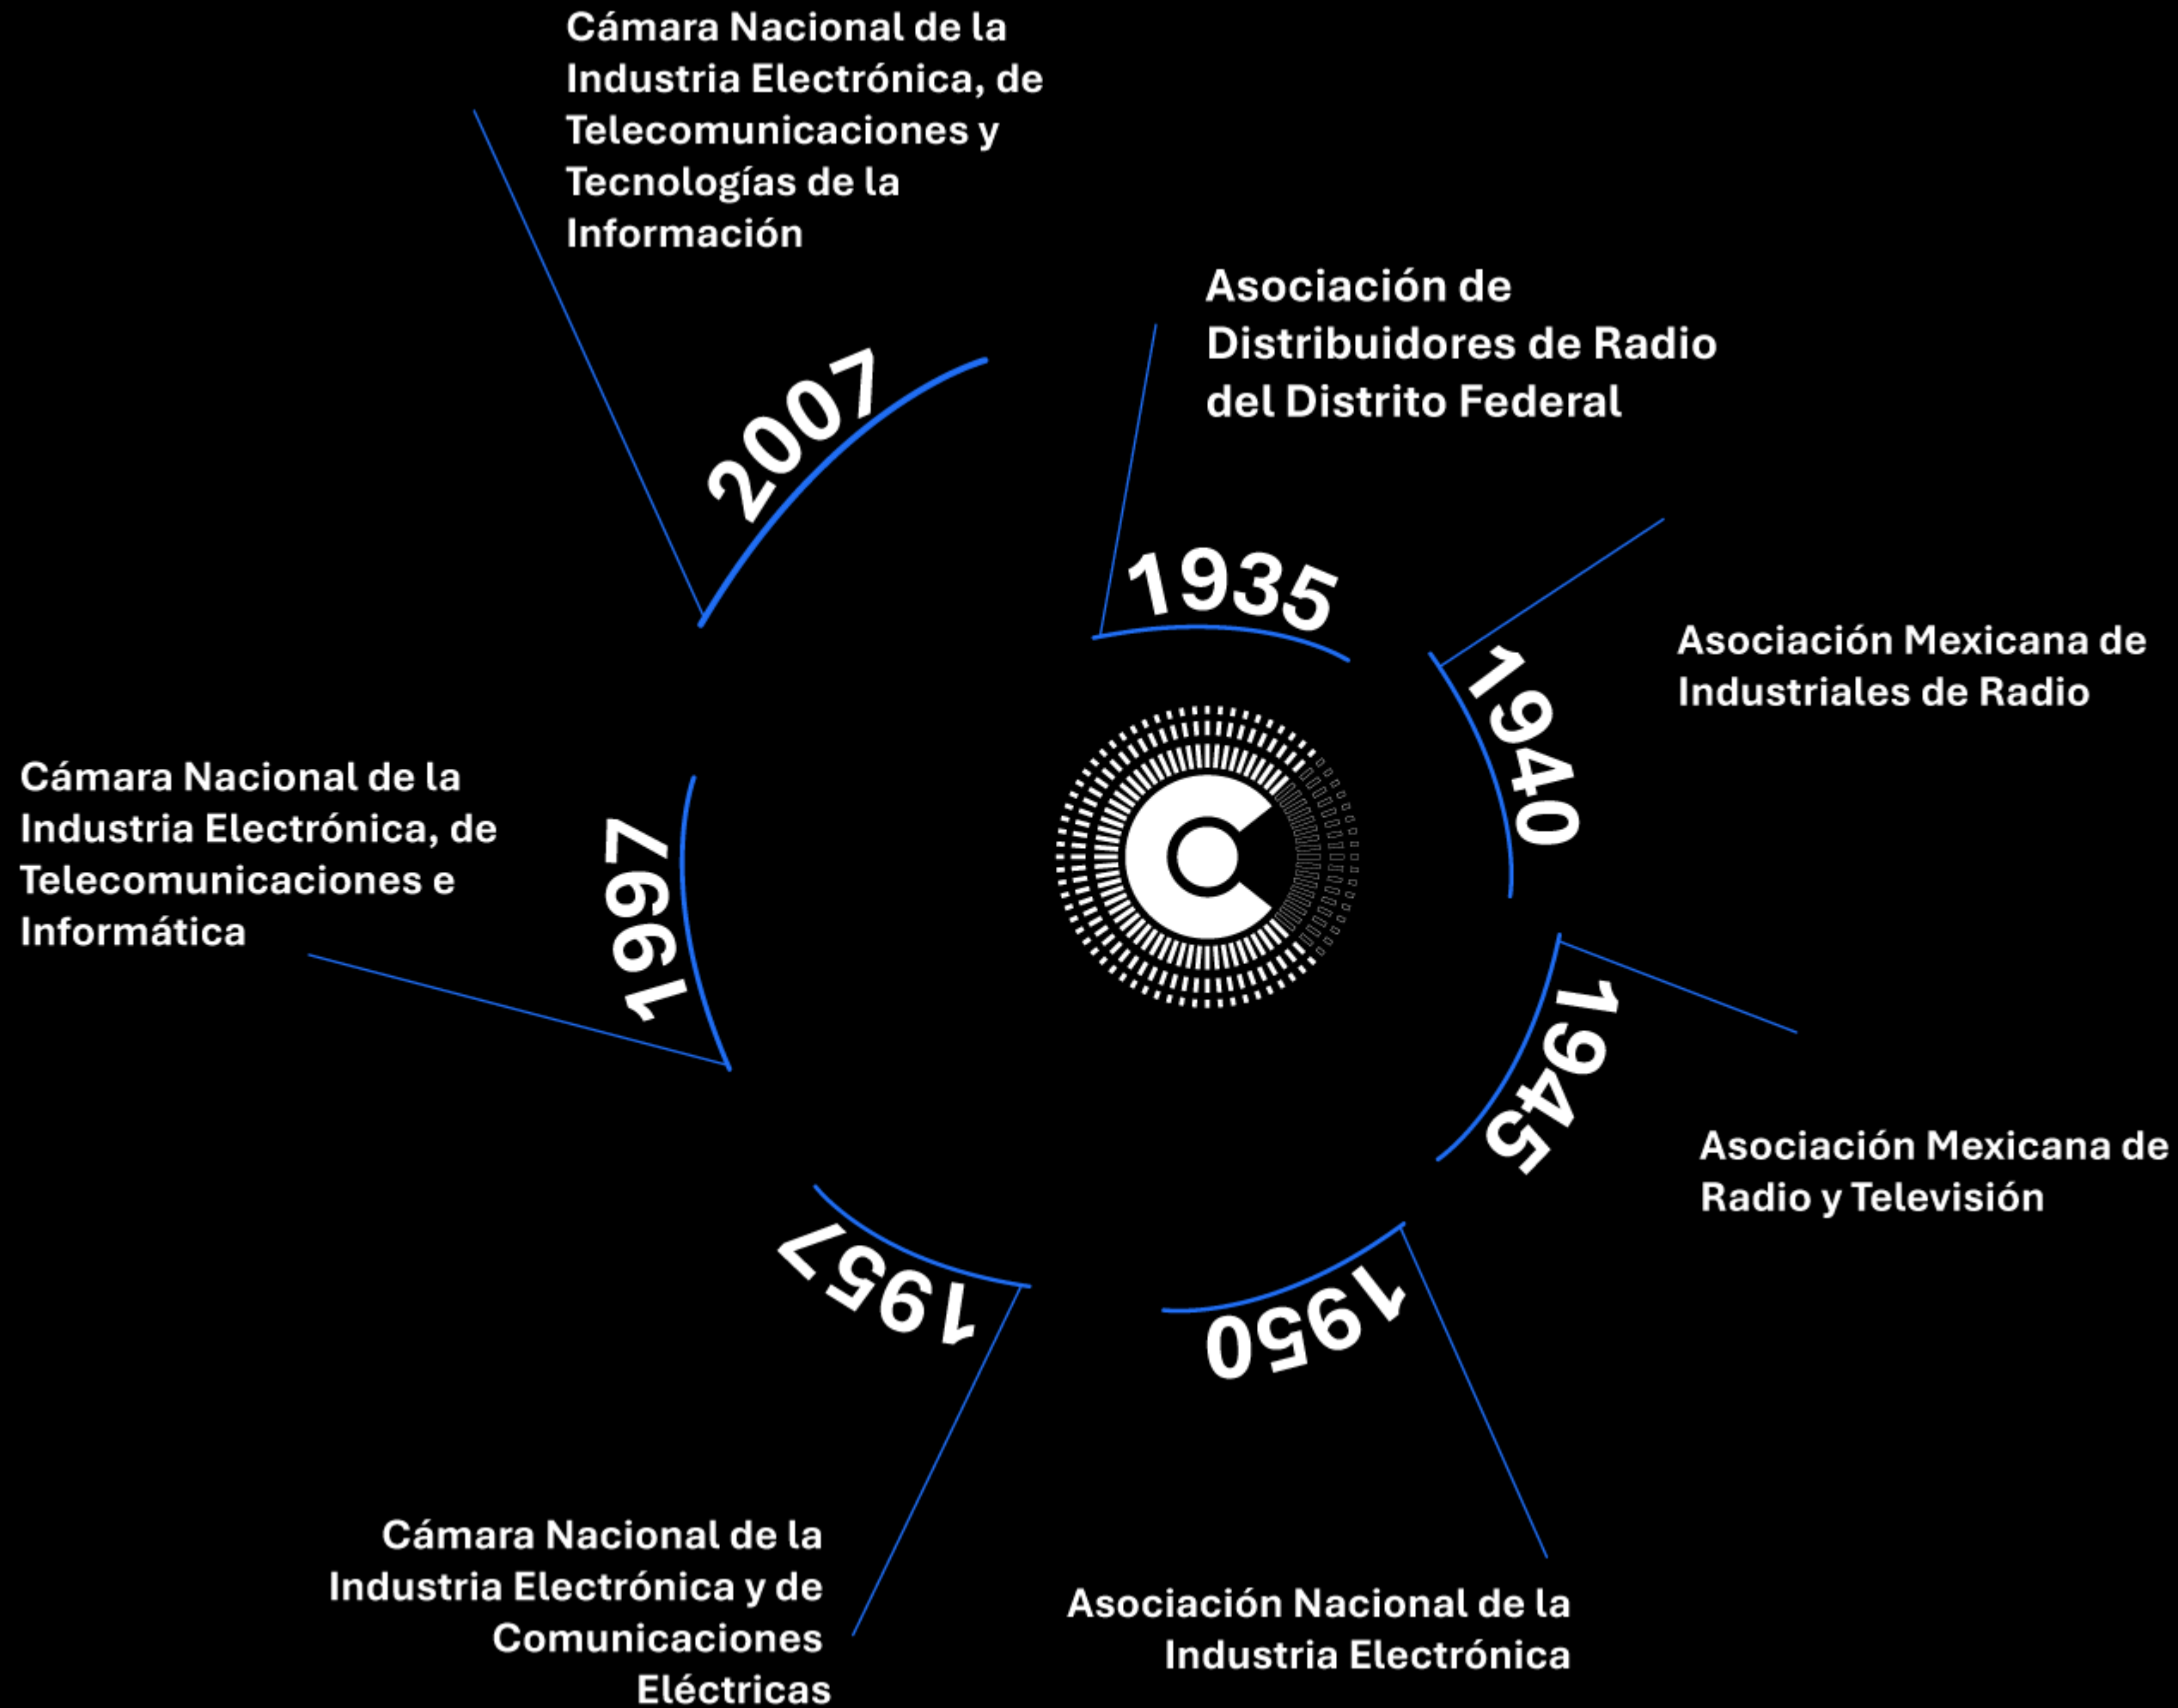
1935
Asociación de Distribuidores de Radio del Distrito Federal

1940
Asociación Mexicana de Industriales de Radio

1945
Asociación Mexicana de Radio y Televisión

1950
Asociación Nacional de la Industria Electrónica

1957
Cámara Nacional de la Industria Electrónica y de Comunicaciones Eléctricas

1997
Cámara Nacional de la Industria Electrónica, de Telecomunicaciones e Informática

2007
Cámara Nacional de la Industria Electrónica, de Telecomunicaciones y Tecnologías de la Información